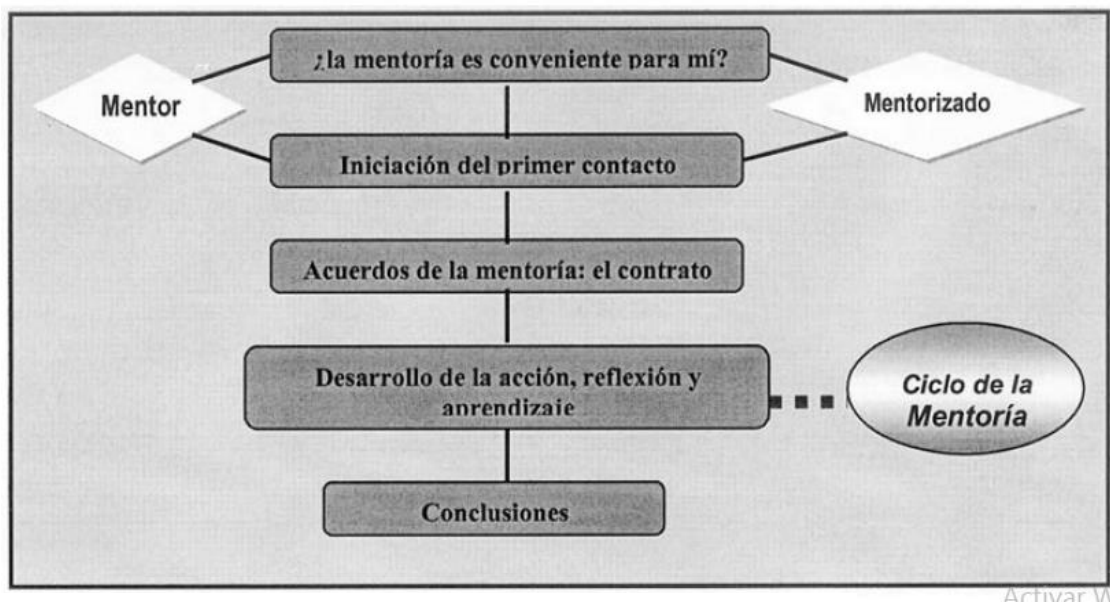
¿la mentoría es conveniente para mí?

Mentor

Mentorizado

Iniciación del primer contacto

Acuerdos de la mentoría: el contrato

Desarrollo de la acción, reflexión y aprendizaje

Ciclo de la Mentoría

Conclusiones

Activar W